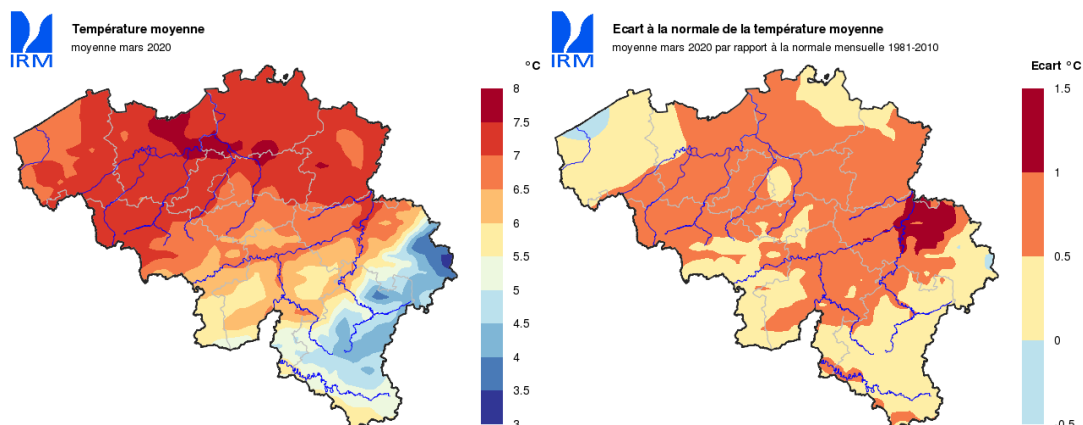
IRM

Température moyenne
moyenne mars 2020

°C
8
7.5
7
6.5
6
5.5
5
4.5
4
3.5
3

IRM

Ecart à la normale de la température moyenne
moyenne mars 2020 par rapport à la normale mensuelle 1981-2010

Ecart °C
1.5
1
0.5
0
-0.5